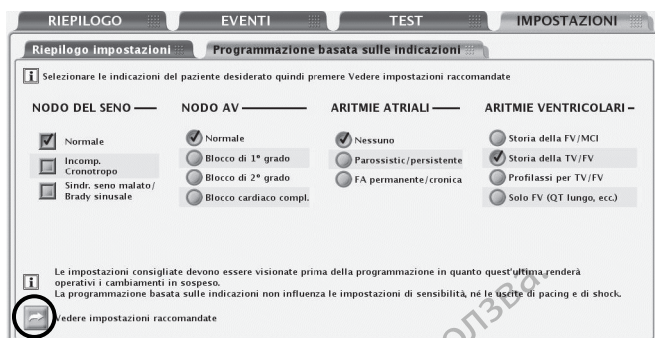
RIEPILOGO EVENTI TEST IMPOSTAZIONI

Riepilogo impostazioni Programmazione basata sulle indicazioni

Selezionare le indicazioni del paziente desiderato quindi premere Vedere impostazioni raccomandate

NODO DEL SENO

Normale

Incomp. Cronotropo

Sindr. seno malato/ Brady sinusale

NODO AV

Normale

Blocco di 1° grado

Blocco di 2° grado

Blocco cardiaco compl.

ARITMIE ATRIALI

Nessuno

Parossistic/persistente

FA permanente/cronica

ARITMIE VENTRICOLARI

Storia della FV/MCI

Storia della TV/FV

Profilassi per TV/FV

Solo FV (QT lungo, ecc.)

Le impostazioni consigliate devono essere visionate prima della programmazione in quanto quest'ultima renderà operativi i cambiamenti in sospeso.
La programmazione basata sulle indicazioni non influenza le impostazioni di sensibilità, né le uscite di pacing e di shock.

Vedere impostazioni raccomandate

ОЛЗВА